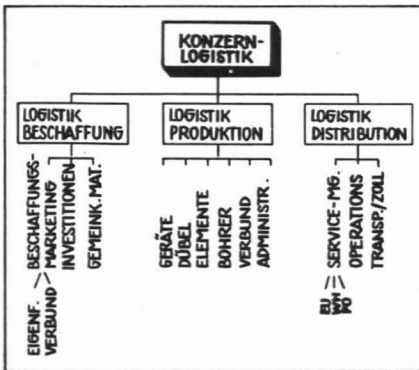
KONZERN-LOGISTIK

LOGISTIK BESCHAFFUNG

LOGISTIK PRODUKTION

LOGISTIK DISTRIBUTION

EIGENF. VERBUND

BESCHAFFUNGS-MARKETING

INVESTITIONEN

GEMEINK. MAT.

GERÄTE

DÜBEL

ELEMENTE

BOHRER

VERBUND

ADMINISTR.

SERVICE-MG.

EU

NAM

WR

OPERATIONS

TRANSP./ZOLL